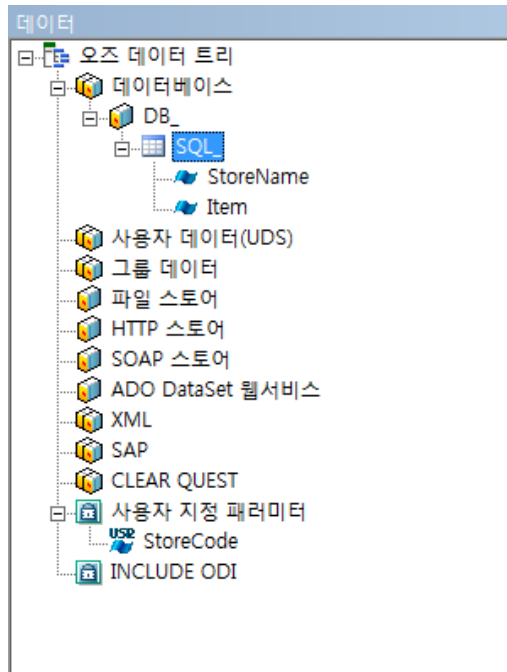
데이터

오즈 데이터 트리
데이터베이스
DB_
SQL_
StoreName
Item
사용자 데이터(UDS)
그룹 데이터
파일 스토어
HTTP 스토어
SOAP 스토어
ADO DataSet 웹서비스
XML
SAP
CLEAR QUEST
사용자 지정 패러미터
USP
StoreCode
INCLUDE ODI